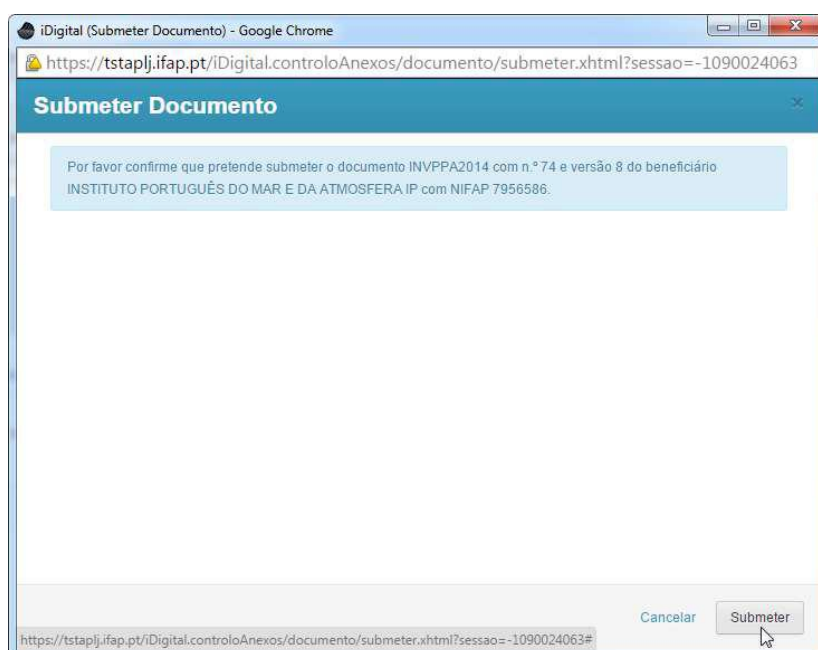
iDigital (Submeter Documento) - Google Chrome

https://tstaplj.ifap.pt/iDigital.controloAnexos/documento/submeter.xhtml?sessao=-1090024063

Submeter Documento

×

Por favor confirme que pretende submeter o documento INVPPA2014 com n.º 74 e versão 8 do beneficiário INSTITUTO PORTUGUÊS DO MAR E DA ATMOSFERA IP com NIFAP 7956586.

Cancelar

Submeter

https://tstaplj.ifap.pt/iDigital.controloAnexos/documento/submeter.xhtml?sessao=-1090024063#